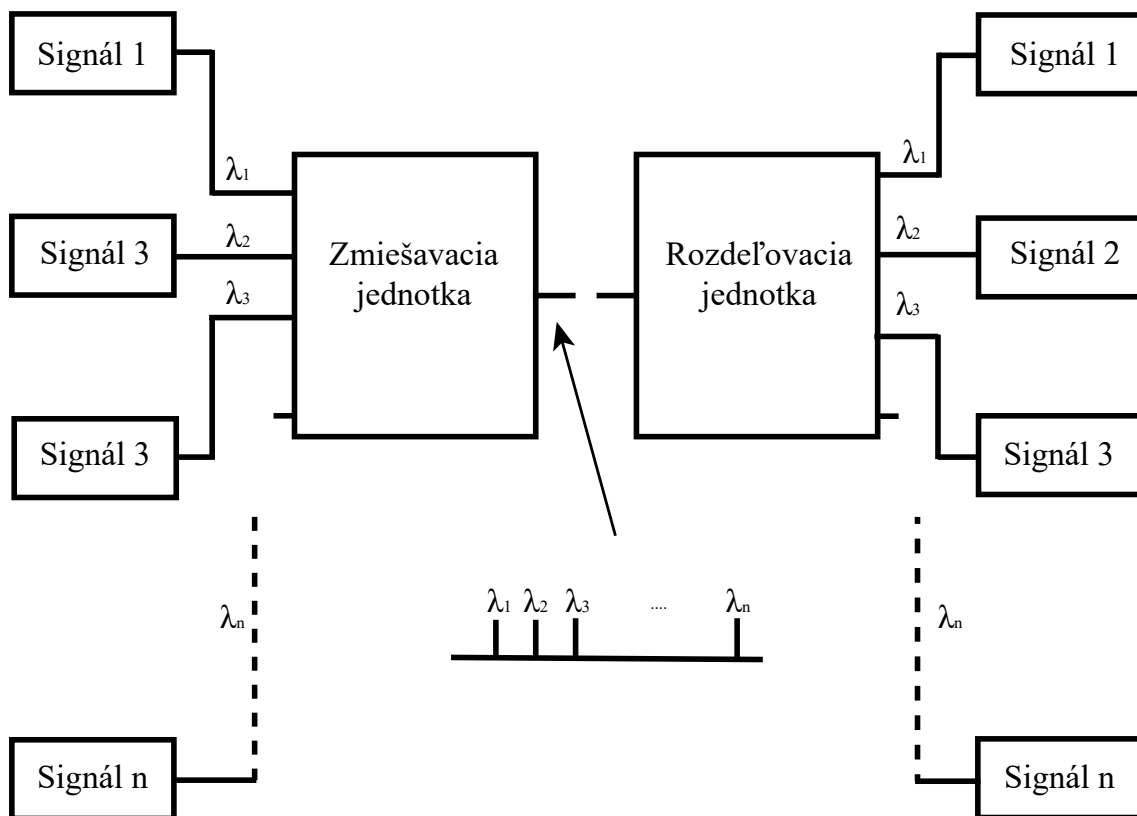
Signál 1

$\lambda_1$

Signál 3

$\lambda_2$

$\lambda_3$

Signál 3

Zmiešavacia jednotka

Rozdeľovacia jednotka

Signál 1

$\lambda_1$

$\lambda_2$

Signál 2

$\lambda_3$

Signál 3

$\lambda_n$

$\lambda_1$ $\lambda_2$ $\lambda_3$ .... $\lambda_n$

$\lambda_n$

Signál n

Signál n